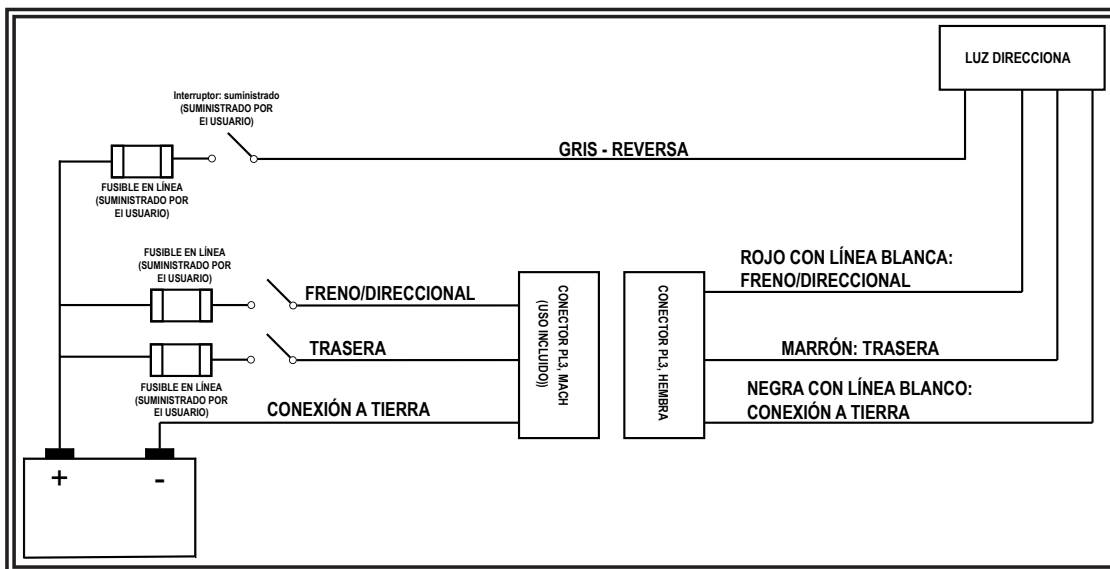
LUZ DIRECCIONA

Interruptor: suministrado (SUMINISTRADO POR EI USUARIO)

GRIS - REVERSA

FUSIBLE EN LÍNEA (SUMINISTRADO POR EI USUARIO)

FUSIBLE EN LÍNEA (SUMINISTRADO POR EI USUARIO)

FRENO/DIRECCIONAL

TRASERA

FUSIBLE EN LÍNEA (SUMINISTRADO POR EI USUARIO)

CONEXIÓN A TIERRA

CONECTOR PL3, MACH (USO INCLUIDO)

CONECTOR PL3, HEMBRA

ROJO CON LÍNEA BLANCA: FRENO/DIRECCIONAL

MARRÓN: TRASERA

NEGRA CON LÍNEA BLANCO: CONEXIÓN A TIERRA

+

-